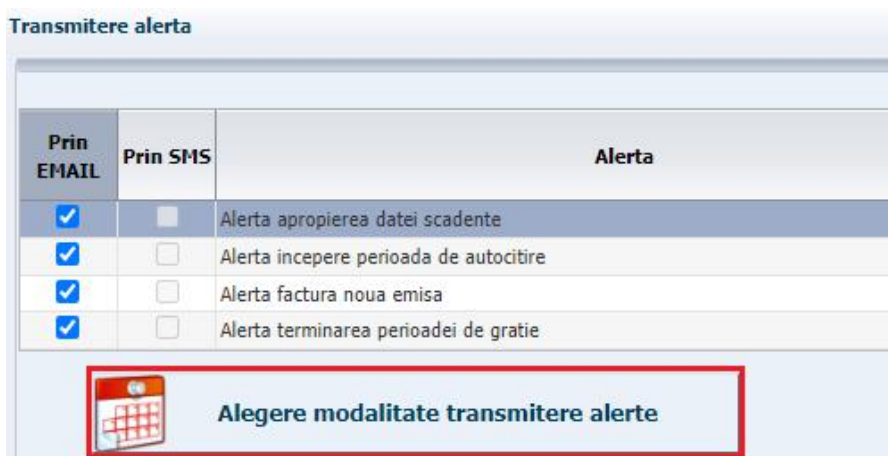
Transmitere alerta

| Prin EMAIL | Prin SMS | Alerta |
|---|---|---|
| ☑ | ☐ | Alerta apropierea datei scadente |
| ☑ | ☐ | Alerta incepere perioada de autocitire |
| ☑ | ☐ | Alerta factura noua emisa |
| ☑ | ☐ | Alerta terminarea perioadei de gratie |

Alegere modalitate transmitere alerte